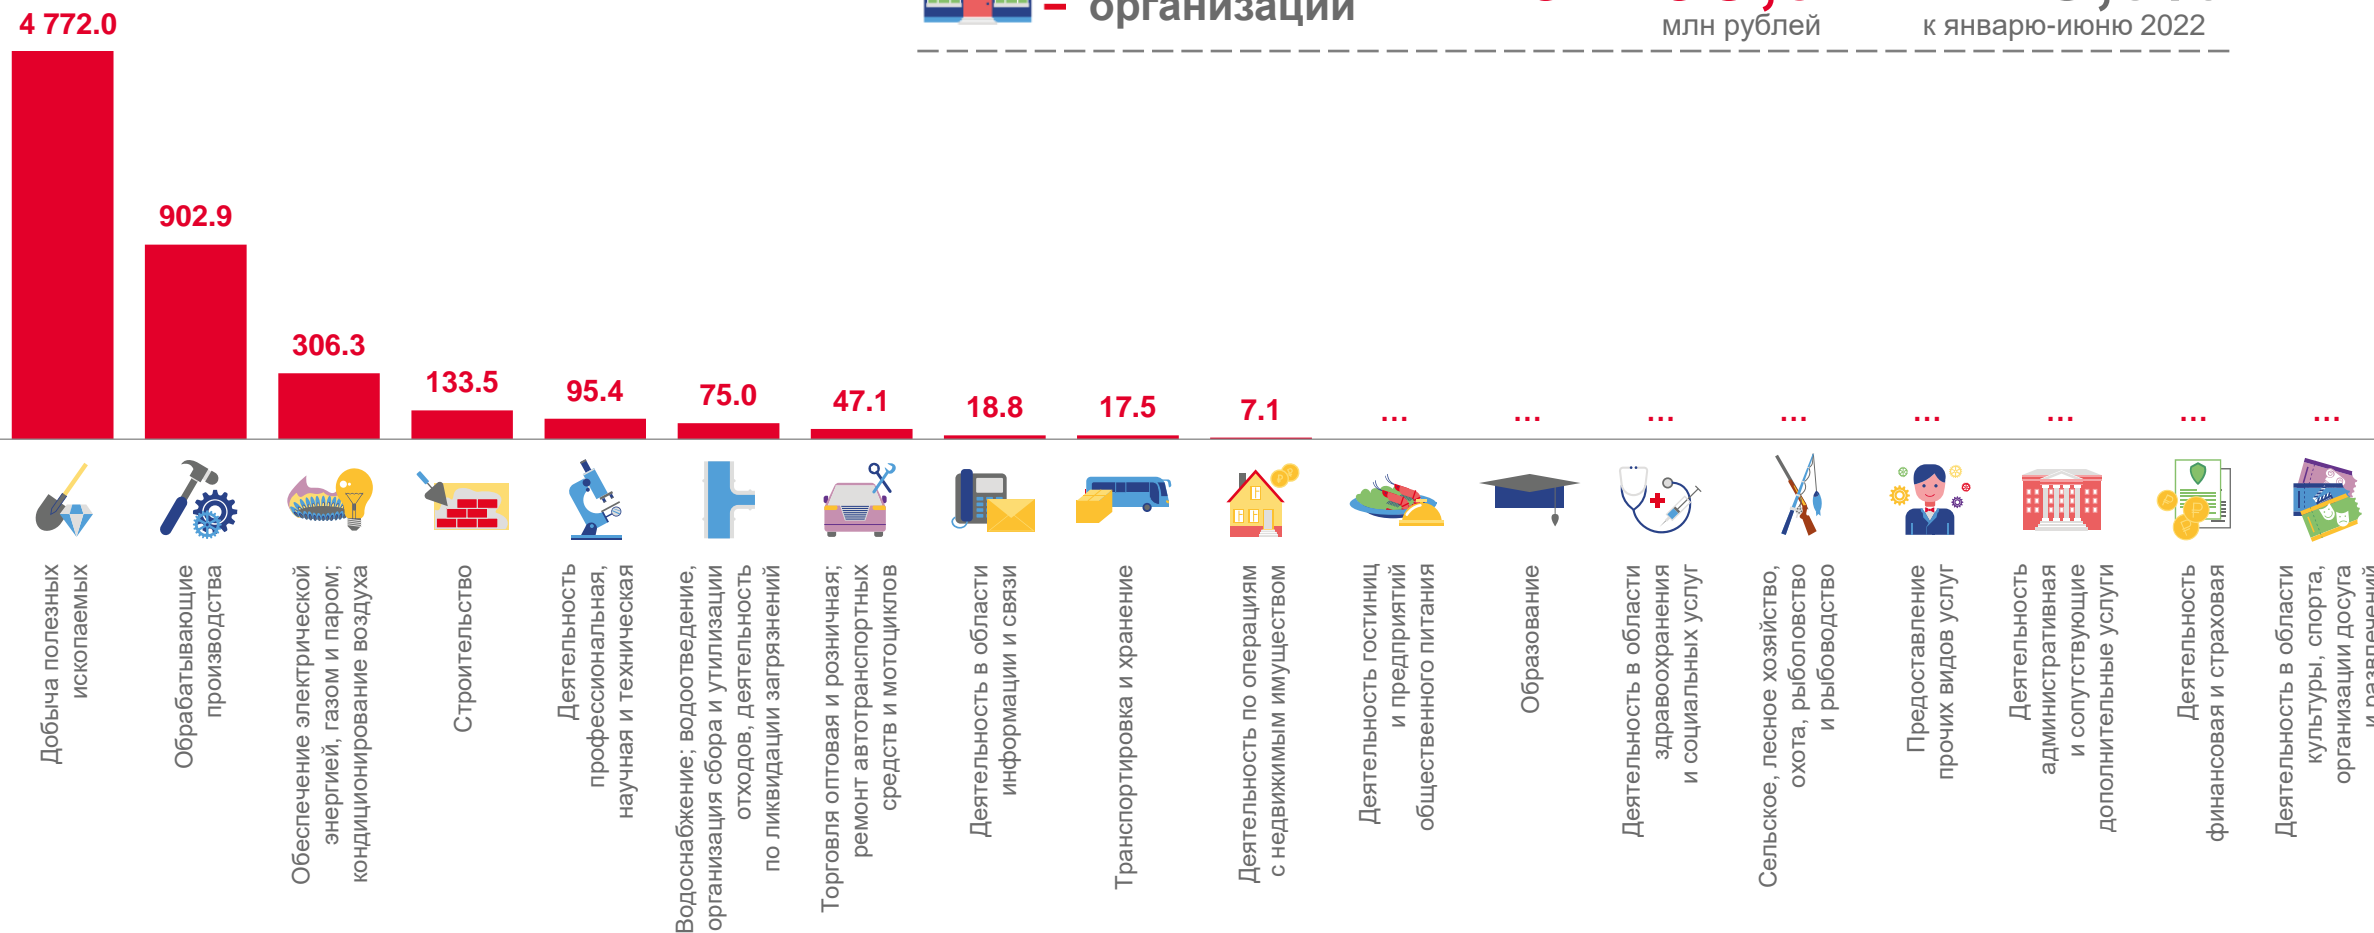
– организаций

млн рублей

к январю-июню 2022

4 772.0

902.9

306.3

133.5

95.4

75.0

47.1

18.8

17.5

7.1

...

...

...

...

...

...

...

...

Добыча полезных ископаемых

Обрабатывающие производства

Обеспечение электрической энергией, газом и паром; кондиционирование воздуха

Строительство

Деятельность профессиональная, научная и техническая

Водоснабжение; водоотведение, организация сбора и утилизации отходов, деятельность по ликвидации загрязнений

Торговля оптовая и розничная; ремонт автотранспортных средств и мотоциклов

Деятельность в области информации и связи

Транспортировка и хранение

Деятельность по операциям с недвижимым имуществом

Деятельность гостиниц и предприятий общественного питания

Образование

Деятельность в области здравоохранения и социальных услуг

Сельское, лесное хозяйство, охота, рыболовство и рыбоводство

Предоставление прочих видов услуг

Деятельность административная и сопутствующие дополнительные услуги

Деятельность финансовая и страховая

Деятельность в области культуры, спорта, организации досуга и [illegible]